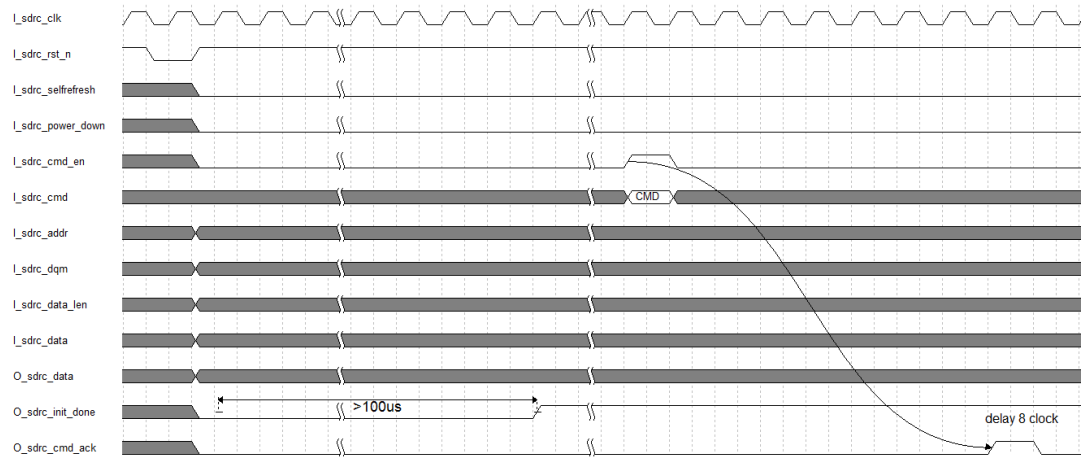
I_sdrc_clk
I_sdrc_rst_n
I_sdrc_selfrefresh
I_sdrc_power_down
I_sdrc_cmd_en
I_sdrc_cmd
I_sdrc_addr
I_sdrc_dqm
I_sdrc_data_len
I_sdrc_data
O_sdrc_data
O_sdrc_init_done
O_sdrc_cmd_ack

CMD

>100us

delay 8 clock